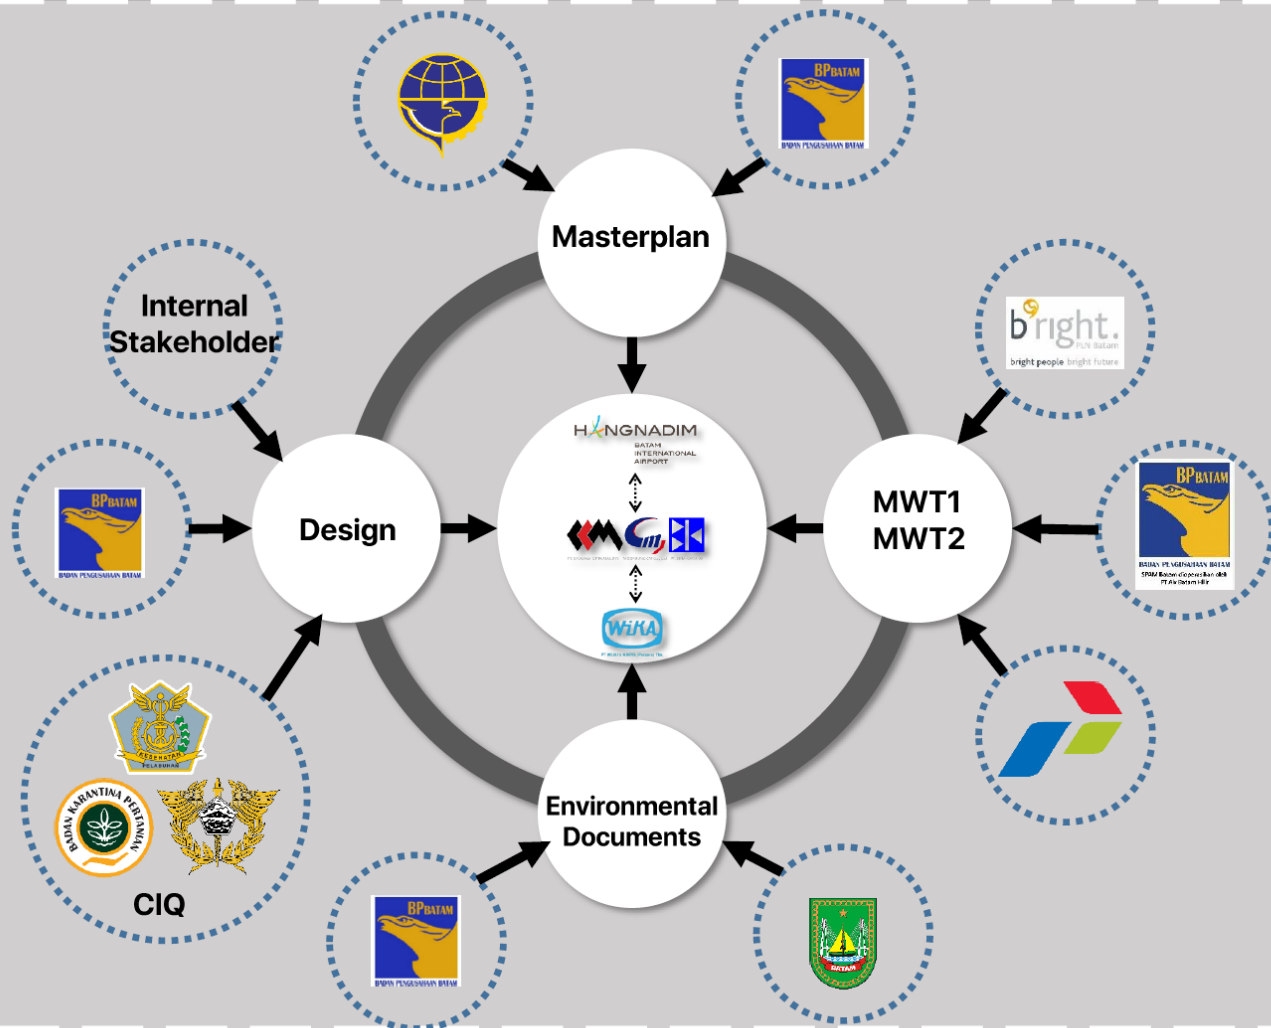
BPBATAM
BADAN PENGUSAHAAN BATAM

Masterplan

Internal Stakeholder

bright.
PLN Batam
bright people bright future

HANGNADIM
BATAM INTERNATIONAL AIRPORT

BPBATAM
BADAN PENGUSAHAAN BATAM

Design

WIKA

MWT1
MWT2

BPBATAM
BADAN PENGUSAHAAN BATAM
SPAM Batam dioperasikan oleh PT Air Batam Hilir

KESEHATAN PELABUHAN

BADAN KARANTINA PERTANIAN

CIQ

Environmental Documents

BPBATAM
BADAN PENGUSAHAAN BATAM

BATAM